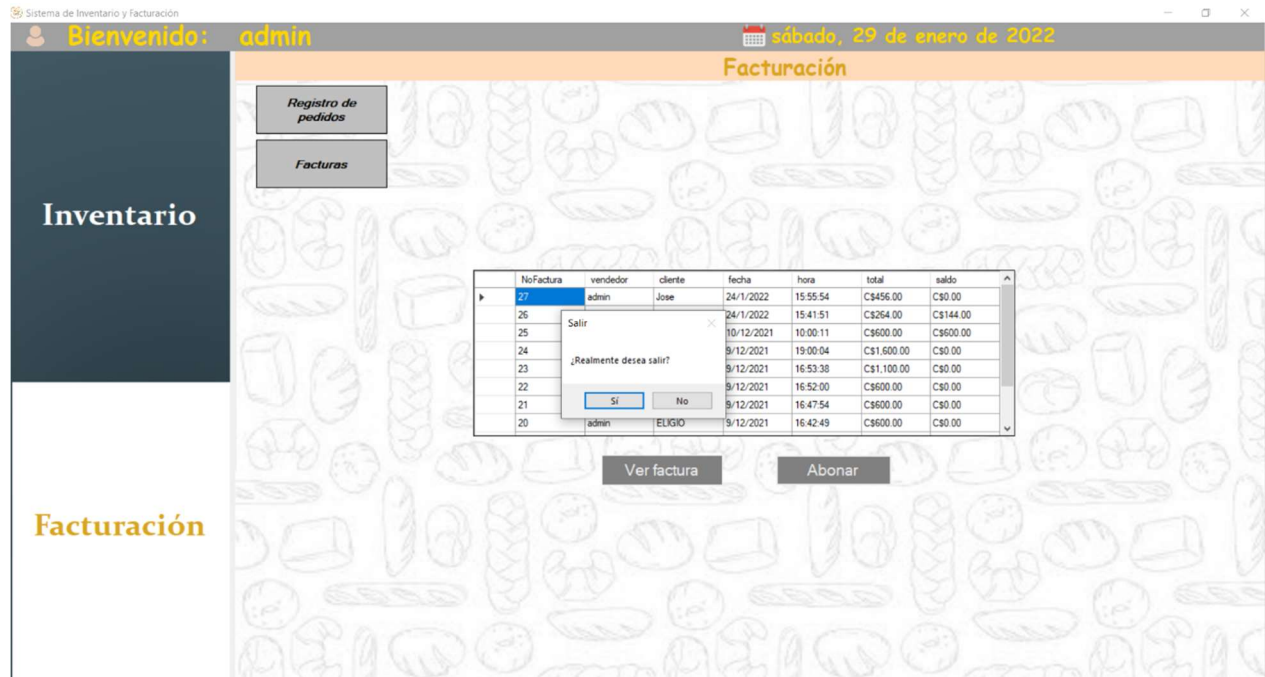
Sistema de Inventario y Facturación

Bienvenido: admin

sábado, 29 de enero de 2022

Facturación

Registro de pedidos

Facturas

Inventario

Facturación

| NoFactura | vendedor | cliente | fecha | hora | total | saldo |
|---|---|---|---|---|---|---|
| 27 | admin | Jose | 24/1/2022 | 15:55:54 | C$456.00 | C$0.00 |
| 26 | | | 24/1/2022 | 15:41:51 | C$264.00 | C$144.00 |
| 25 | | | 10/12/2021 | 10:00:11 | C$600.00 | C$600.00 |
| 24 | | | 9/12/2021 | 19:00:04 | C$1,600.00 | C$0.00 |
| 23 | | | 9/12/2021 | 16:53:38 | C$1,100.00 | C$0.00 |
| 22 | | | 9/12/2021 | 16:52:00 | C$600.00 | C$0.00 |
| 21 | | | 9/12/2021 | 16:47:54 | C$600.00 | C$0.00 |
| 20 | admin | ELIGIO | 9/12/2021 | 16:42:49 | C$600.00 | C$0.00 |

Salir

¿Realmente desea salir?

Sí

No

Ver factura

Abonar